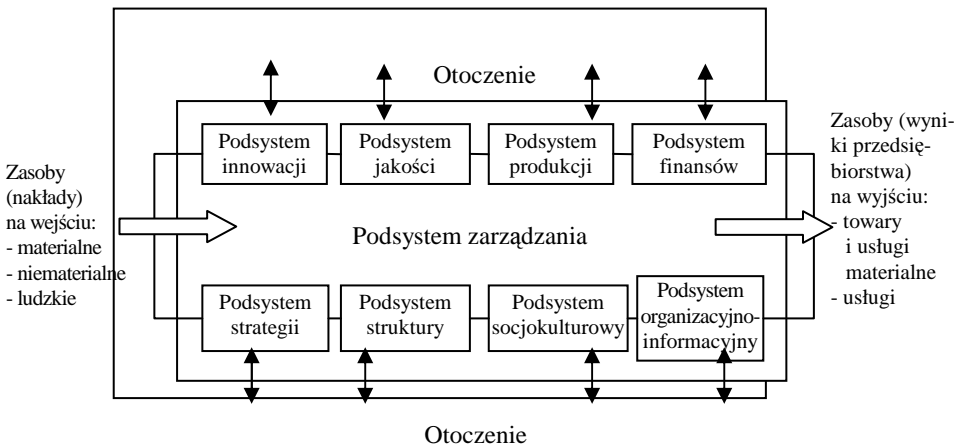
Otoczenie

Zasoby (nakłady) na wejściu:
- materialne
- niematerialne
- ludzkie

Podsystem innowacji

Podsystem jakości

Podsystem produkcji

Podsystem finansów

Zasoby (wyniki przedsiębiorstwa) na wyjściu:
- towary i usługi materialne
- usługi

Podsystem zarządzania

Podsystem strategii

Podsystem struktury

Podsystem socjokulturowy

Podsystem organizacyjno-informacyjny

Otoczenie